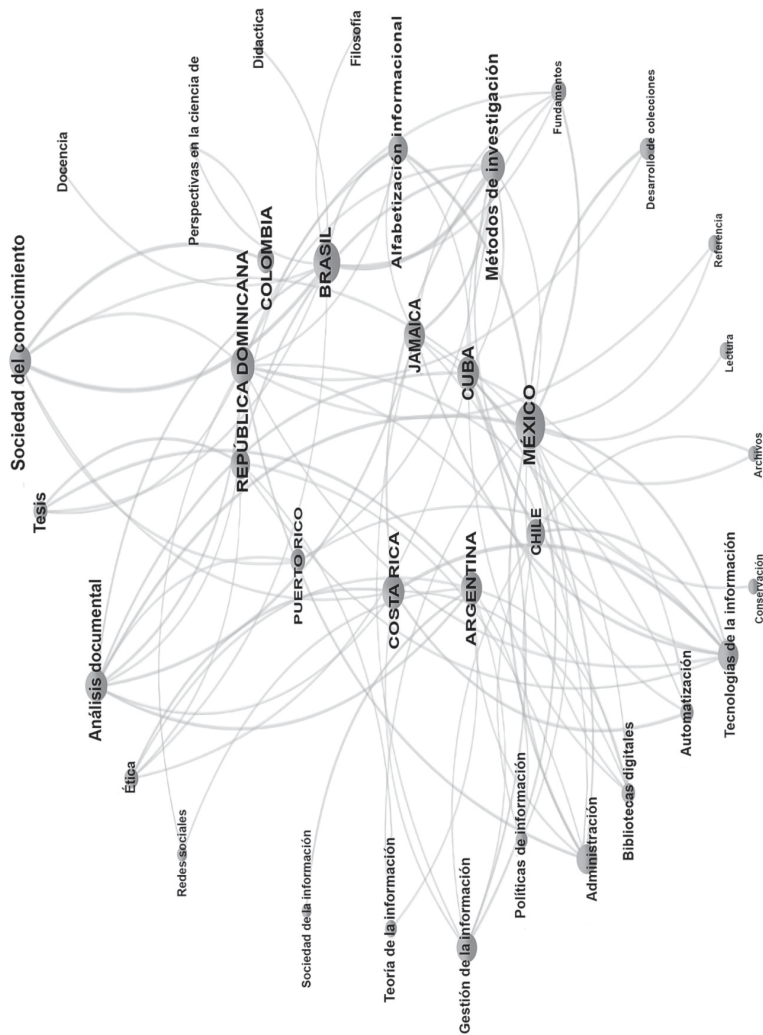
Sociedad del conocimiento
Docencia
Perspectivas en la ciencia de
Didactica
Filosofía
Alfabetización informacional
Métodos de investigación
Fundamentos
Desarrollo de colecciones
REPÚBLICA DOMINICANA
COLOMBIA
BRASIL
JAMAICA
CUBA
MÉXICO
Referencia
Lectura
Archivos
Tesis
PUERTO RICO
COSTA RICA
ARGENTINA
CHILE
Conservación
Análisis documental
Ética
Redes sociales
Sociedad de la información
Teoría de la información
Gestión de la información
Políticas de información
Administración
Bibliotecas digitales
Automatización
Tecnologías de la información